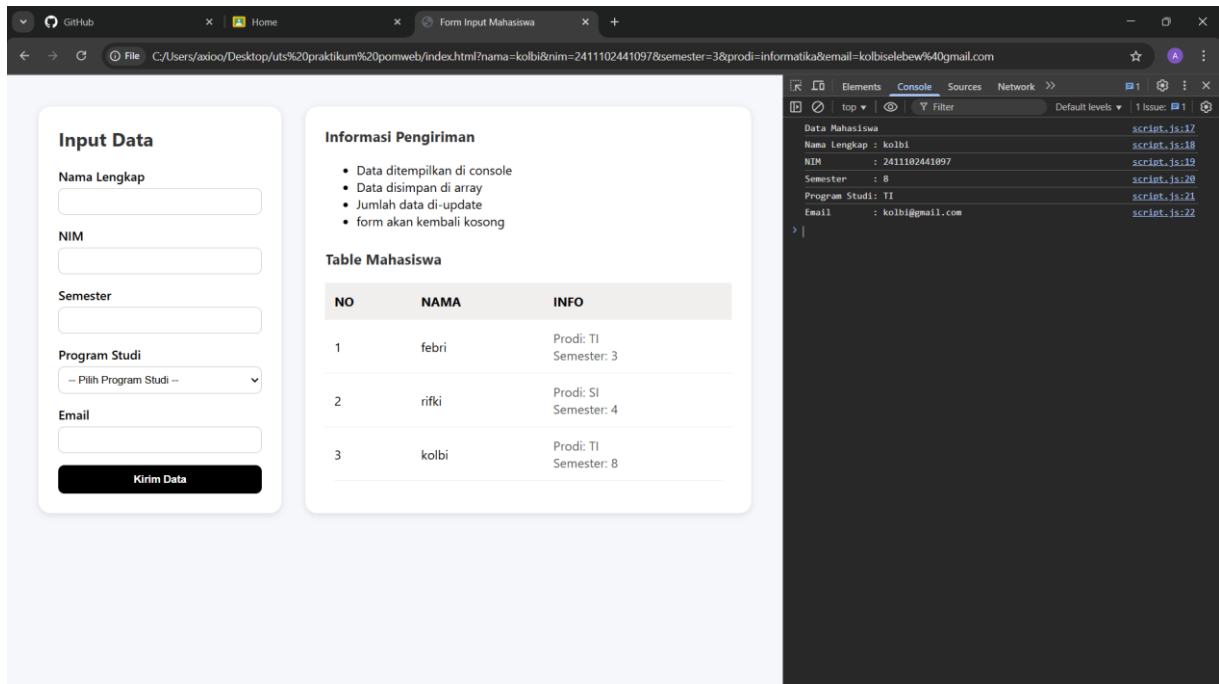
GitHub × Home × Form Input Mahasiswa × +

File C:/Users/axioo/Desktop/uts%20praktikum%20pomweb/index.html?nama=kolbi&nim=2411102441097&semester=3&prodi=informatika&email=kolbiselebew%40gmail.com

Input Data

Nama Lengkap

NIM

Semester

Program Studi

-- Pilih Program Studi --

Email

Kirim Data

Informasi Pengiriman

- Data ditempilkan di console
- Data disimpan di array
- Jumlah data di-update
- form akan kembali kosong

Table Mahasiswa

| NO | NAMA | INFO |
|---|---|---|
| 1 | febri | Prodi: TI Semester: 3 |
| 2 | rifki | Prodi: SI Semester: 4 |
| 3 | kolbi | Prodi: TI Semester: 8 |

Elements Console Sources Network >>

1 1 Issue: 1

top Filter Default levels

Data Mahasiswa script.js:17
Nama Lengkap : kolbi script.js:18
NIM : 2411102441097 script.js:19
Semester : 8 script.js:20
Program Studi: TI script.js:21
Email : kolbi@gmail.com script.js:22